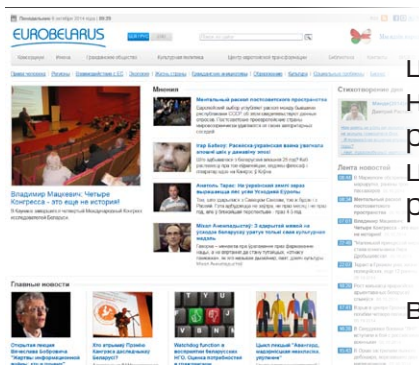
Понедельник 6 октября 2014 года | 09:29

EUROBELARUS

Конкурсы | Инно | Гражданское общество | Культурная политика | Центр европейской трансформации | Библиотека | Контакты

Мнения

Ментальный разлом постсоветского пространства

Ігар Бабкоў: Расколка-украінская вайна увагчэ заставіла нас у дзявяты эпос

Анатоль Тарас: На украінской хвалі зараз вырашаецца лёс не толькі Украіны

Міхал Анемпадыстаў: З адкрытай мяжой не ўзрасце беларускі ўзровень новай самкультурная палітыка

Владимир Мацкевич: Четыре Конгресса - это еще не история!

Главные новости

Стратэгорное дня

Лента новостей

Ц
Н
р
Ц
р
в